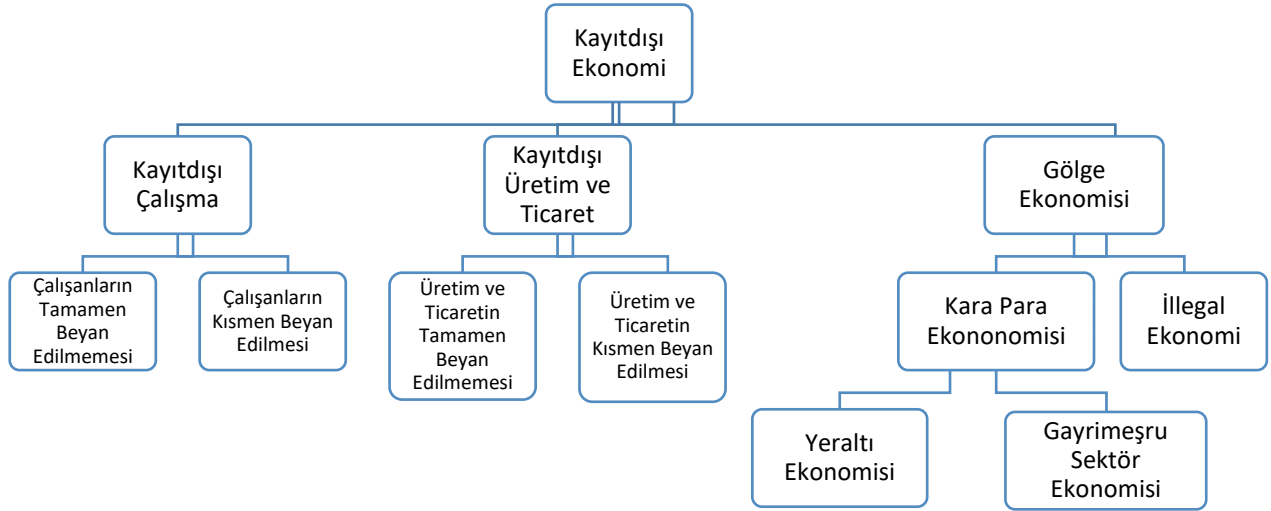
Kayıtdışı Ekonomi

Kayıtdışı Çalışma

Kayıtdışı Üretim ve Ticaret

Gölge Ekonomisi

Çalışanların Tamamen Beyan Edilmemesi

Çalışanların Kısmen Beyan Edilmesi

Üretim ve Ticaretin Tamamen Beyan Edilmemesi

Üretim ve Ticaretin Kısmen Beyan Edilmesi

Kara Para Ekononomisi

İllegal Ekonomi

Yeraltı Ekonomisi

Gayrimeşru Sektör Ekonomisi